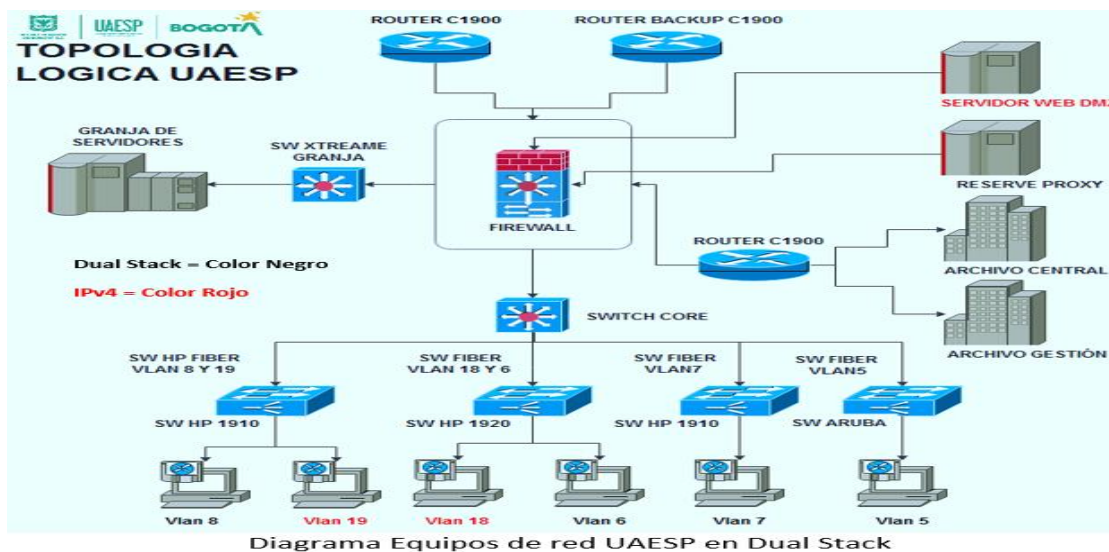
UAESP BOGOTA

TOPOLOGIA LOGICA UAESP

ROUTER C1900

ROUTER BACKUP C1900

SERVIDOR WEB DM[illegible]

GRANJA DE SERVIDORES

SW XTREAME GRANJA

FIREWALL

RESERVE PROXY

ROUTER C1900

ARCHIVO CENTRAL

Dual Stack = Color Negro

IPv4 = Color Rojo

SWITCH CORE

ARCHIVO GESTIÓN

SW HP FIBER VLAN 8 Y 19

SW FIBER VLAN 18 Y 6

SW FIBER VLAN7

SW FIBER VLAN5

SW HP 1910

SW HP 1920

SW HP 1910

SW ARUBA

Vlan 8

Vlan 19

Vlan 18

Vlan 6

Vlan 7

Vlan 5

Diagrama Equipos de red UAESP en Dual Stack